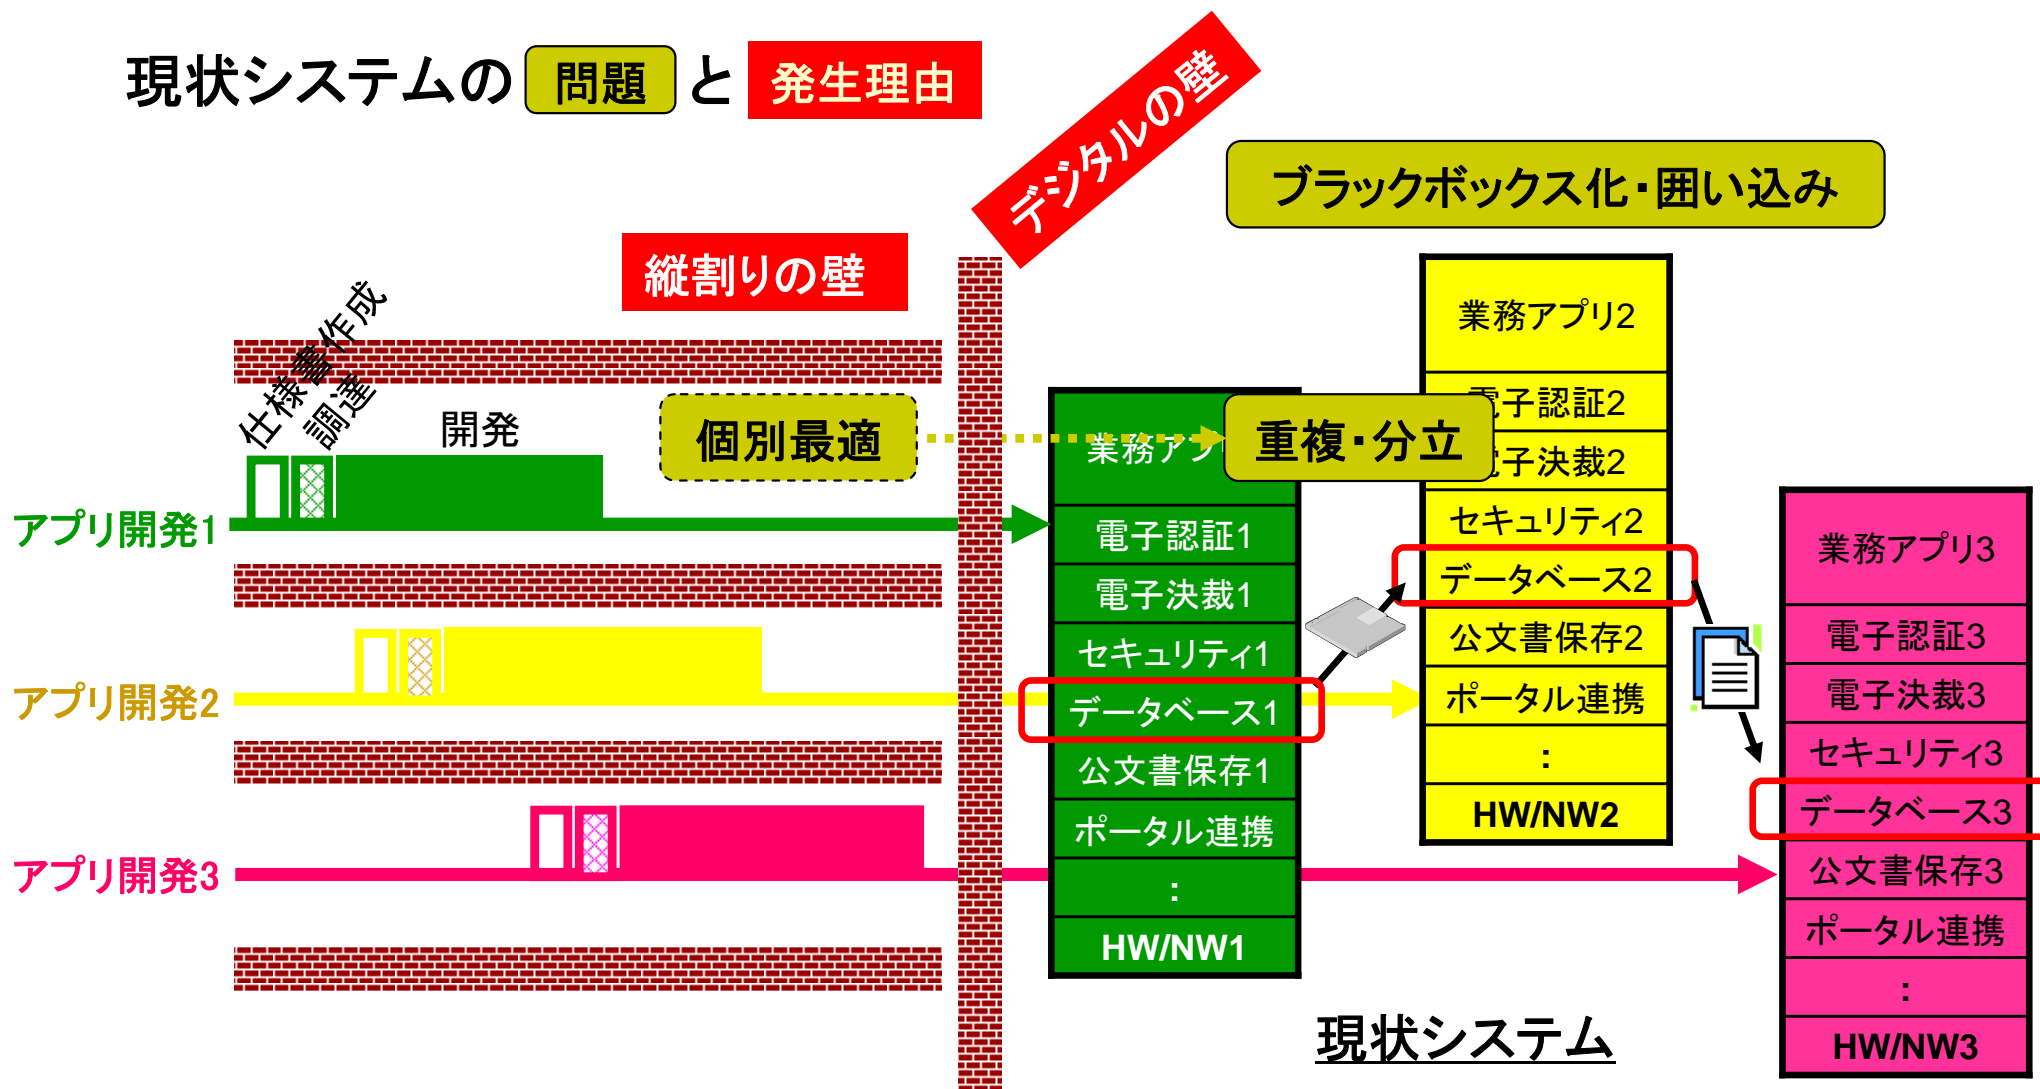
現状システムの 問題 と 発生理由

デジタルの壁

ブラックボックス化・囲い込み

縦割りの壁

仕様書作成
調達
開発

個別最適

重複・分立

アプリ開発1
アプリ開発2
アプリ開発3

| 業務アプ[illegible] |
|---|
| 電子認証1 |
| 電子決裁1 |
| セキュリティ1 |
| データベース1 |
| 公文書保存1 |
| ポータル連携 |
| : |
| HW/NW1 |

| 業務アプリ2 |
|---|
| 電子認証2 |
| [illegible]子決裁2 |
| セキュリティ2 |
| データベース2 |
| 公文書保存2 |
| ポータル連携 |
| : |
| HW/NW2 |

| 業務アプリ3 |
|---|
| 電子認証3 |
| 電子決裁3 |
| セキュリティ3 |
| データベース3 |
| 公文書保存3 |
| ポータル連携 |
| : |
| HW/NW3 |

現状システム